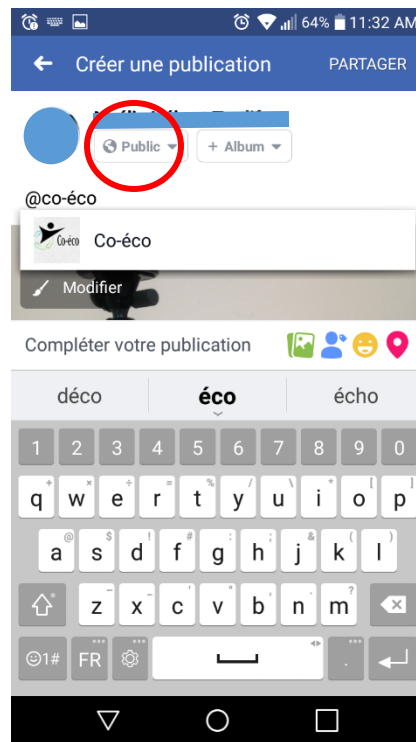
64% 11:32 AM

Créer une publication PARTAGER

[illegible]

Public + Album

@co-éco

Co-éco Co-éco

Modifier

Compléter votre publication

déco éco écho

1 2 3 4 5 6 7 8 9 0

q w e r t y u i o p

a s d f g h j k l

z x c v b n m

☺1# FR .